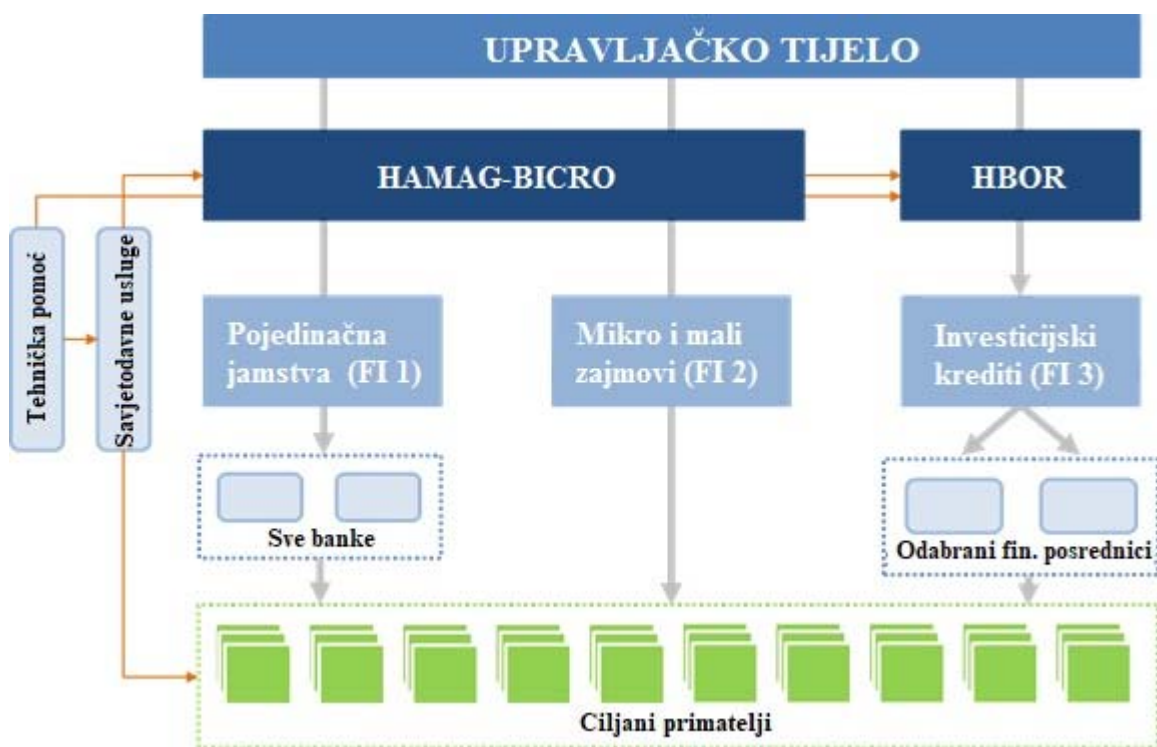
UPRAVLJAČKO TIJELO

HAMAG-BICRO

HBOR

Tehnička pomoć

Savjetodavne usluge

Pojedinačna jamstva (FI 1)

Mikro i mali zajmovi (FI 2)

Investicijski krediti (FI 3)

Sve banke

Odabrani fin. posrednici

Ciljani primatelji